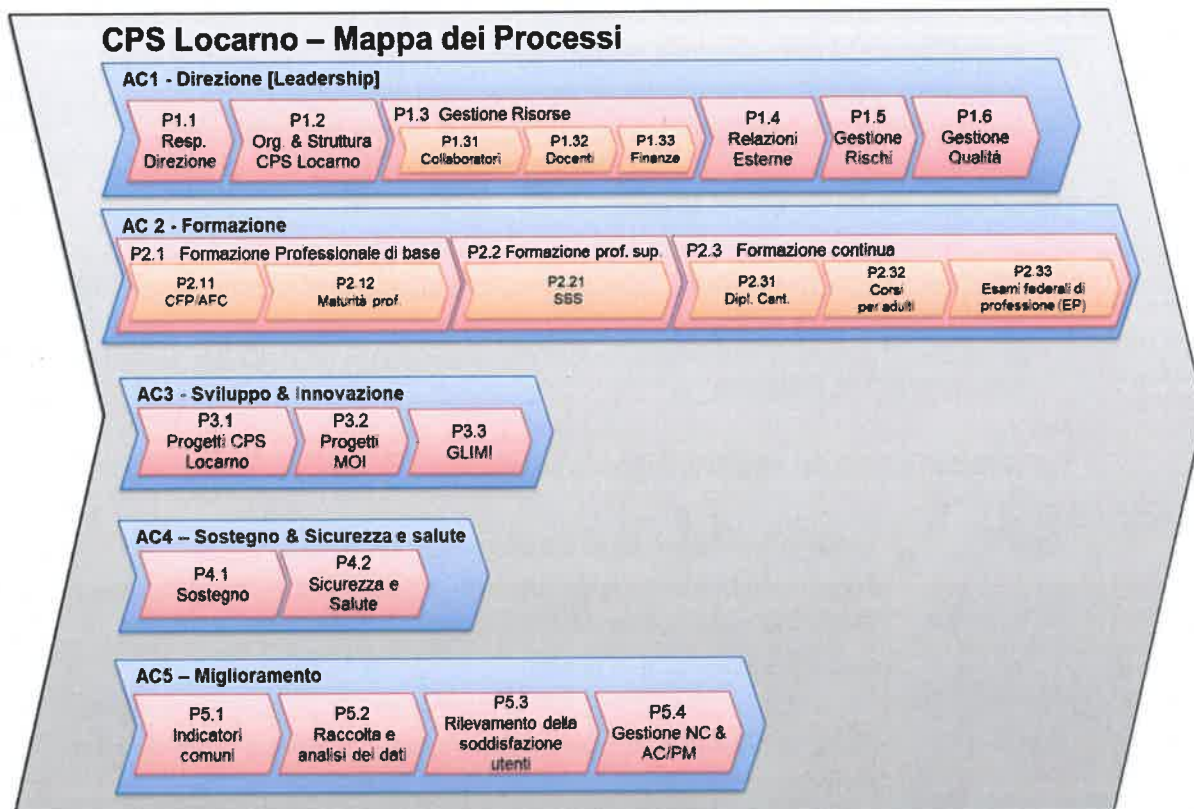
CPS Locarno – Mappa dei Processi

AC1 - Direzione [Leadership]

P1.1 Resp. Direzione

P1.2 Org. & Struttura CPS Locarno

P1.3 Gestione Risorse

P1.31 Collaboratori

P1.32 Docenti

P1.33 Finanze

P1.4 Relazioni Esterne

P1.5 Gestione Rischi

P1.6 Gestione Qualità

AC 2 - Formazione

P2.1 Formazione Professionale di base

P2.11 CFP/AFC

P2.12 Maturità prof.

P2.2 Formazione prof. sup.

P2.21 SSS

P2.3 Formazione continua

P2.31 Dipl. Cant.

P2.32 Corsi per adulti

P2.33 Esami federali di professione (EP)

AC3 - Sviluppo & Innovazione

P3.1 Progetti CPS Locarno

P3.2 Progetti MOI

P3.3 GLIMI

AC4 – Sostegno & Sicurezza e salute

P4.1 Sostegno

P4.2 Sicurezza e Salute

AC5 – Miglioramento

P5.1 Indicatori comuni

P5.2 Raccolta e analisi dei dati

P5.3 Rilevamento della soddisfazione utenti

P5.4 Gestione NC & AC/PM